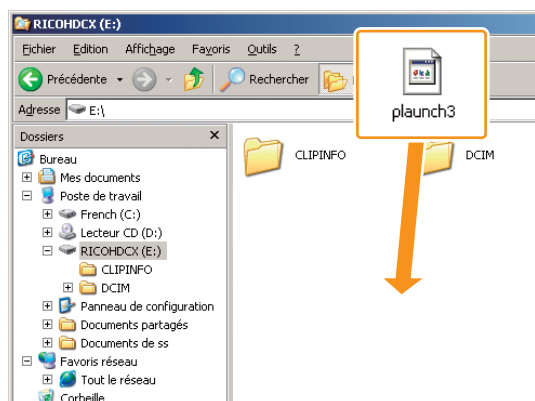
RICOHDCX (E:)

Fichier Edition Affichage Favoris Outils ?

Précédente Rechercher

Adresse E:\

Dossiers

Bureau
Mes documents
Poste de travail
French (C:)
Lecteur CD (D:)
RICOHDCX (E:)
CLIPINFO
DCIM
Panneau de configuration
Documents partagés
Documents de ss
Favoris réseau
Tout le réseau
Corbeille

CLIPINFO

DCIM

plaunch3